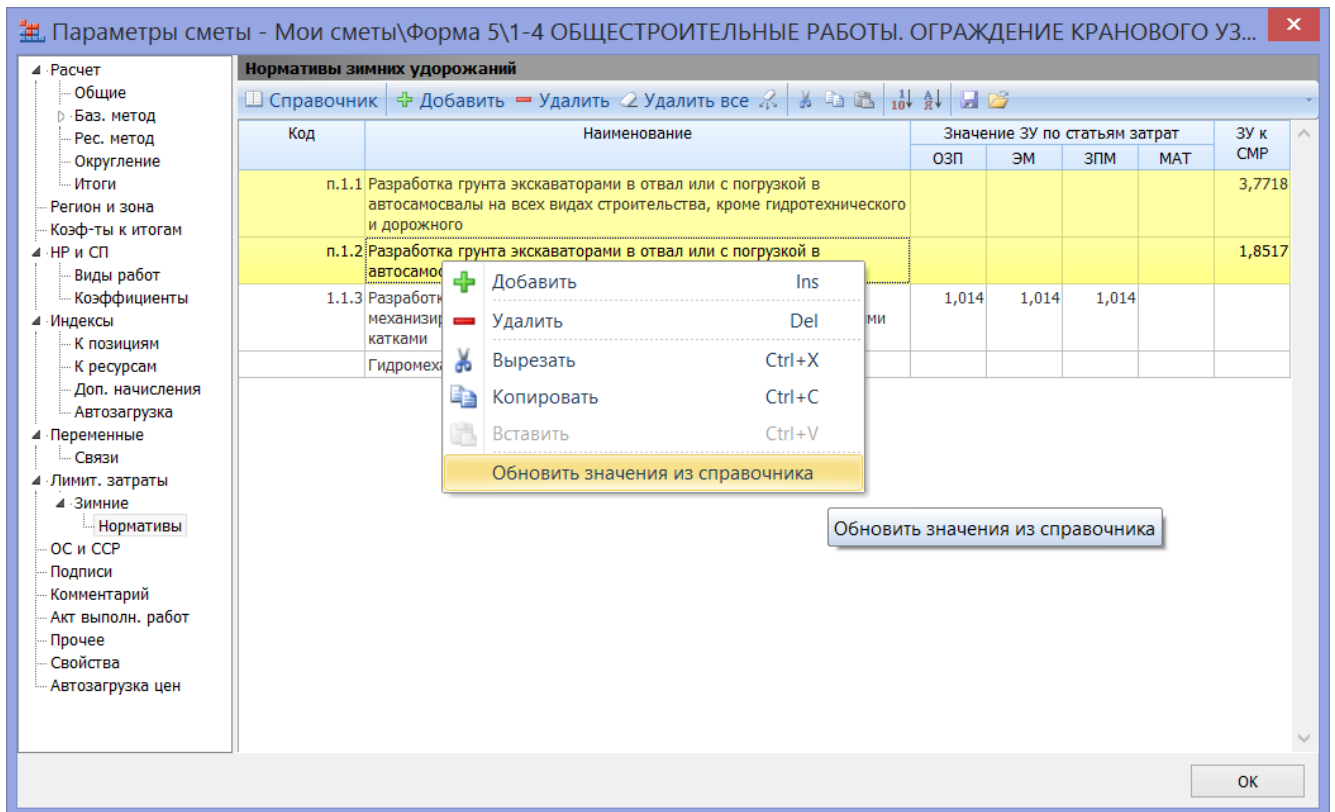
Параметры сметы - Мои сметы\Форма 5\1-4 ОБЩЕСТРОИТЕЛЬНЫЕ РАБОТЫ. ОГРАЖДЕНИЕ КРАНОВОГО УЗ...

Расчет
Общие
Баз. метод
Рес. метод
Округление
Итоги
Регион и зона
Коэф-ты к итогам
НР и СП
Виды работ
Коэффициенты
Индексы
К позициям
К ресурсам
Доп. начисления
Автозагрузка
Переменные
Связи
Лимит. затраты
Зимние
Нормативы
ОС и ССР
Подписи
Комментарий
Акт выполн. работ
Прочее
Свойства
Автозагрузка цен

Нормативы зимних удорожаний

Справочник | Добавить | Удалить | Удалить все

| Код | Наименование | ОЗП | ЭМ | ЗПМ | МАТ | ЗУ к СМР |
|---|---|---|---|---|---|---|
| п.1.1 | Разработка грунта экскаваторами в отвал или с погрузкой в автосамосвалы на всех видах строительства, кроме гидротехнического и дорожного | | | | | 3,7718 |
| п.1.2 | Разработка грунта экскаваторами в отвал или с погрузкой в автосамос | | | | | 1,8517 |
| 1.1.3 | Разработк механизир катками ми | 1,014 | 1,014 | 1,014 | | |
| | Гидромеха | | | | | |

Значение ЗУ по статьям затрат

Добавить Ins
Удалить Del
Вырезать Ctrl+X
Копировать Ctrl+C
Вставить Ctrl+V
Обновить значения из справочника

Обновить значения из справочника

OK